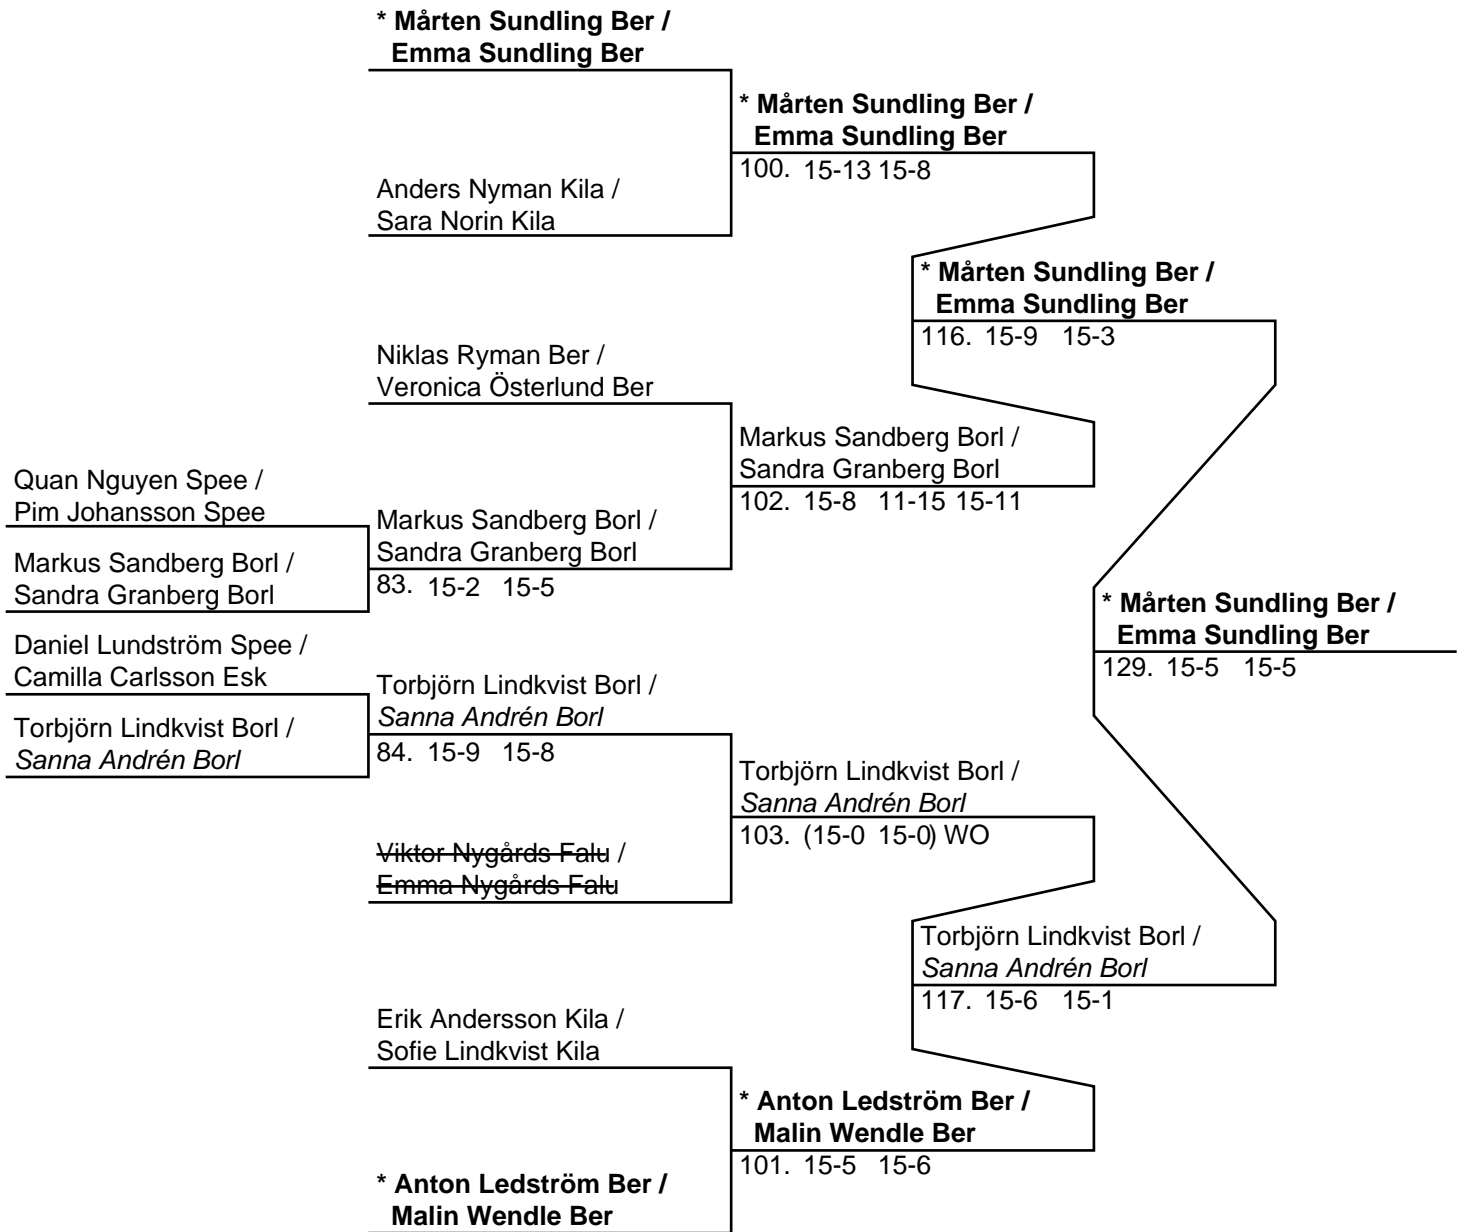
* Mårten Sundling Ber / Emma Sundling Ber

Anders Nyman Kila / Sara Norin Kila

* Mårten Sundling Ber / Emma Sundling Ber
100. 15-13 15-8

Niklas Ryman Ber / Veronica Österlund Ber

Quan Nguyen Spee / Pim Johansson Spee

Markus Sandberg Borl / Sandra Granberg Borl

Markus Sandberg Borl / Sandra Granberg Borl
83. 15-2 15-5

Markus Sandberg Borl / Sandra Granberg Borl
102. 15-8 11-15 15-11

* Mårten Sundling Ber / Emma Sundling Ber
116. 15-9 15-3

Daniel Lundström Spee / Camilla Carlsson Esk

Torbjörn Lindkvist Borl / Sanna Andrén Borl

Torbjörn Lindkvist Borl / Sanna Andrén Borl
84. 15-9 15-8

Viktor Nygårds Falu / Emma Nygårds Falu

Torbjörn Lindkvist Borl / Sanna Andrén Borl
103. (15-0 15-0) WO

* Mårten Sundling Ber / Emma Sundling Ber
129. 15-5 15-5

Erik Andersson Kila / Sofie Lindkvist Kila

* Anton Ledström Ber / Malin Wendle Ber

* Anton Ledström Ber / Malin Wendle Ber
101. 15-5 15-6

Torbjörn Lindkvist Borl / Sanna Andrén Borl
117. 15-6 15-1